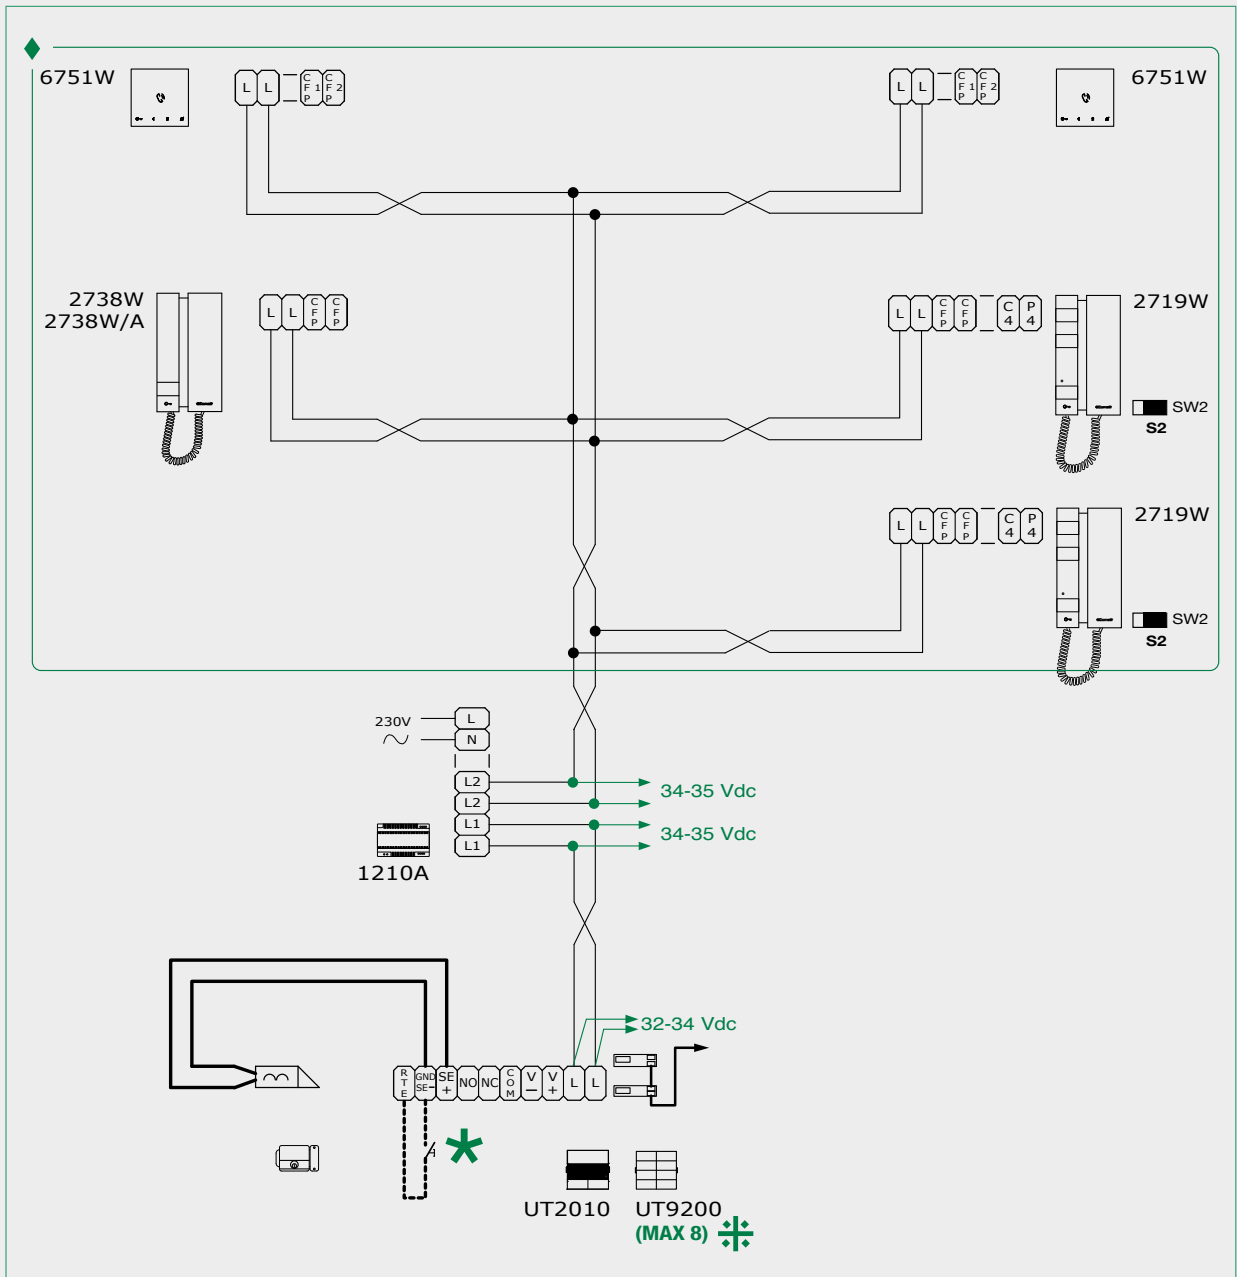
6751W
L L CFP1 CFP2
L L CFP1 CFP2
6751W

2738W
2738W/A
L L CFP CFP

L L CFP CFP C4 P4
2719W
SW2
S2

L L CFP CFP C4 P4
2719W
SW2
S2

230V
~
L
N
L2
L2
L1
L1
34-35 Vdc
34-35 Vdc
1210A

32-34 Vdc
RTE GND SE- SE+ NO NC COM V– V+ L L

UT2010
UT9200
(MAX 8)